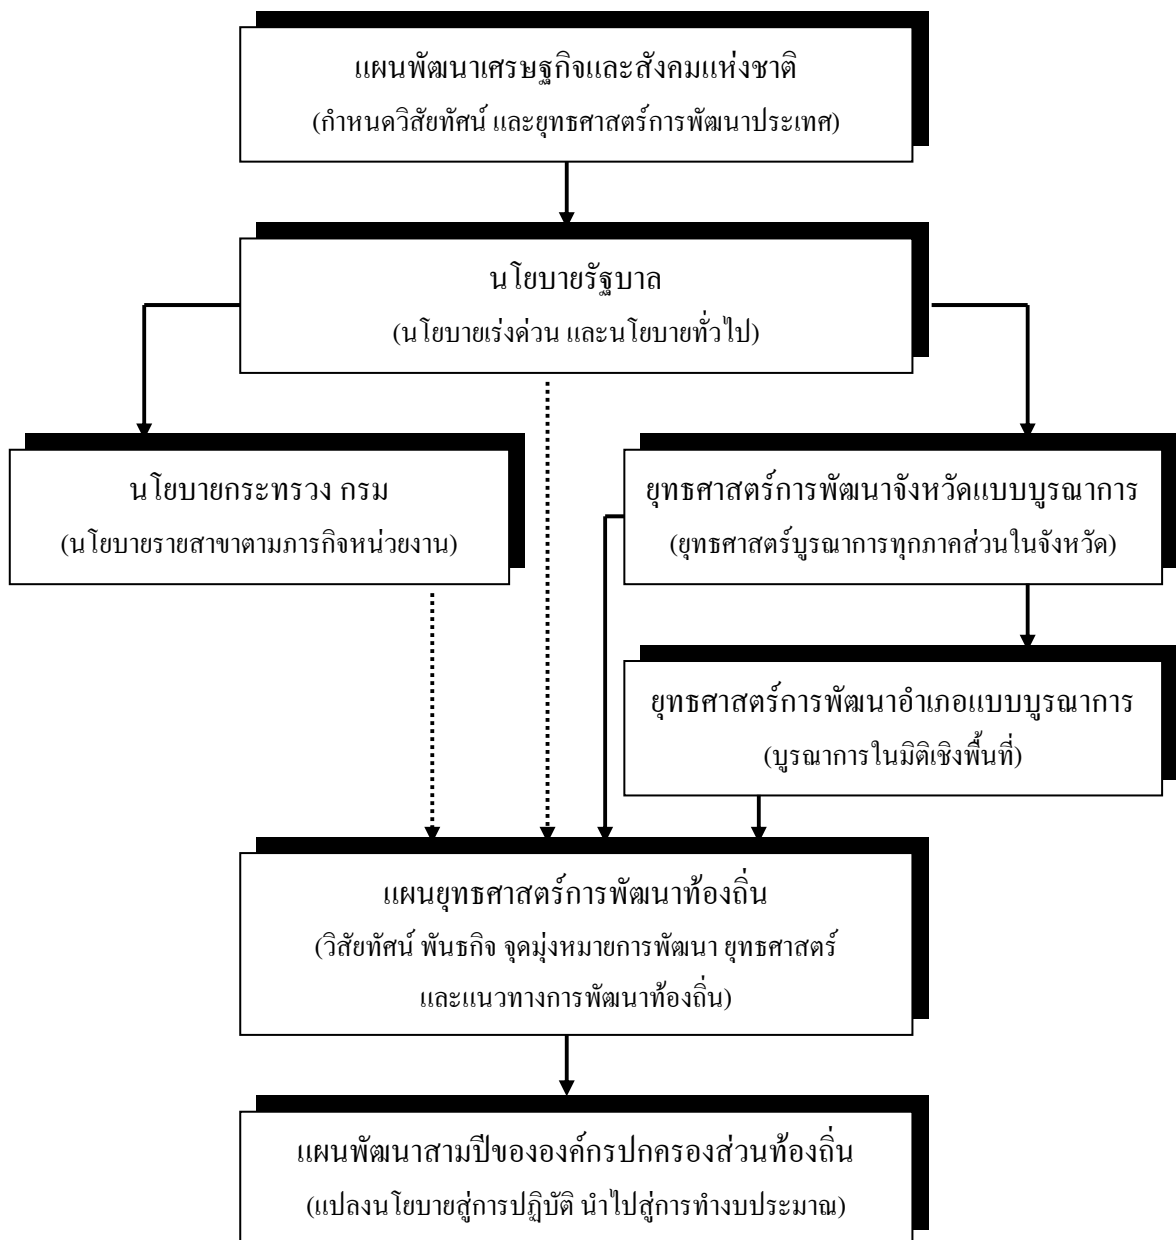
แผนพัฒนาเศรษฐกิจและสังคมแห่งชาติ
(กำหนดวิสัยทัศน์ และยุทธศาสตร์การพัฒนาประเทศ)

นโยบายรัฐบาล
(นโยบายเร่งด่วน และนโยบายทั่วไป)

นโยบายกระทรวง กรม
(นโยบายรายสาขาตามภารกิจหน่วยงาน)

ยุทธศาสตร์การพัฒนาจังหวัดแบบบูรณาการ
(ยุทธศาสตร์บูรณาการทุกภาคส่วนในจังหวัด)

ยุทธศาสตร์การพัฒนาอำเภอแบบบูรณาการ
(บูรณาการในมิติเชิงพื้นที่)

แผนยุทธศาสตร์การพัฒนาท้องถิ่น
(วิสัยทัศน์ พันธกิจ จุดมุ่งหมายการพัฒนา ยุทธศาสตร์ และแนวทางการพัฒนาท้องถิ่น)

แผนพัฒนาสามปีขององค์กรปกครองส่วนท้องถิ่น
(แปลงนโยบายสู่การปฏิบัติ นำไปสู่การทำงบประมาณ)